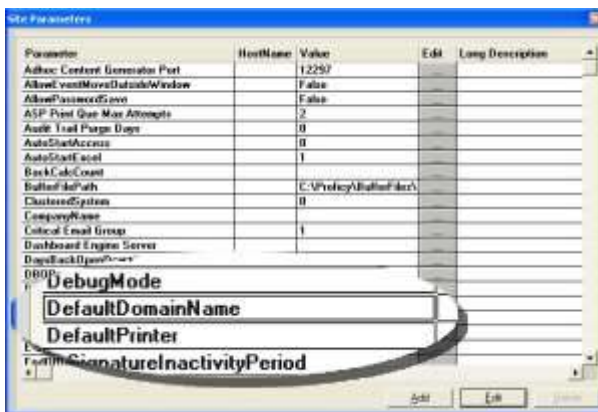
Site Parameters

| Parameter | HostName | Value | Edit | Long Description |
|---|---|---|---|---|
| Adhoc Content Generator Port | | 12297 | ... | |
| AllowEventMoveOutsideWindow | | False | ... | |
| AllowPasswordSave | | False | ... | |
| ASP Print Que Max Attempts | | 2 | ... | |
| Audit Trail Purge Days | | 0 | ... | |
| AutoStartAccess | | 0 | ... | |
| AutoStartExcel | | 1 | ... | |
| BackCalcCount | | | ... | |
| BufferFilePath | | C:\Proficy\BufferFiles\ | ... | |
| ClusteredSystem | | 0 | ... | |
| CompanyName | | | ... | |
| Critical Email Group | | 1 | ... | |
| Dashboard Engine Server | | | ... | |
| DaysBackOpen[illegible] | | | ... | |
| DBOD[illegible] | | | ... | |

DebugMode
DefaultDomainName
DefaultPrinter
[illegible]SignatureInactivityPeriod

Add | Edit | Delete